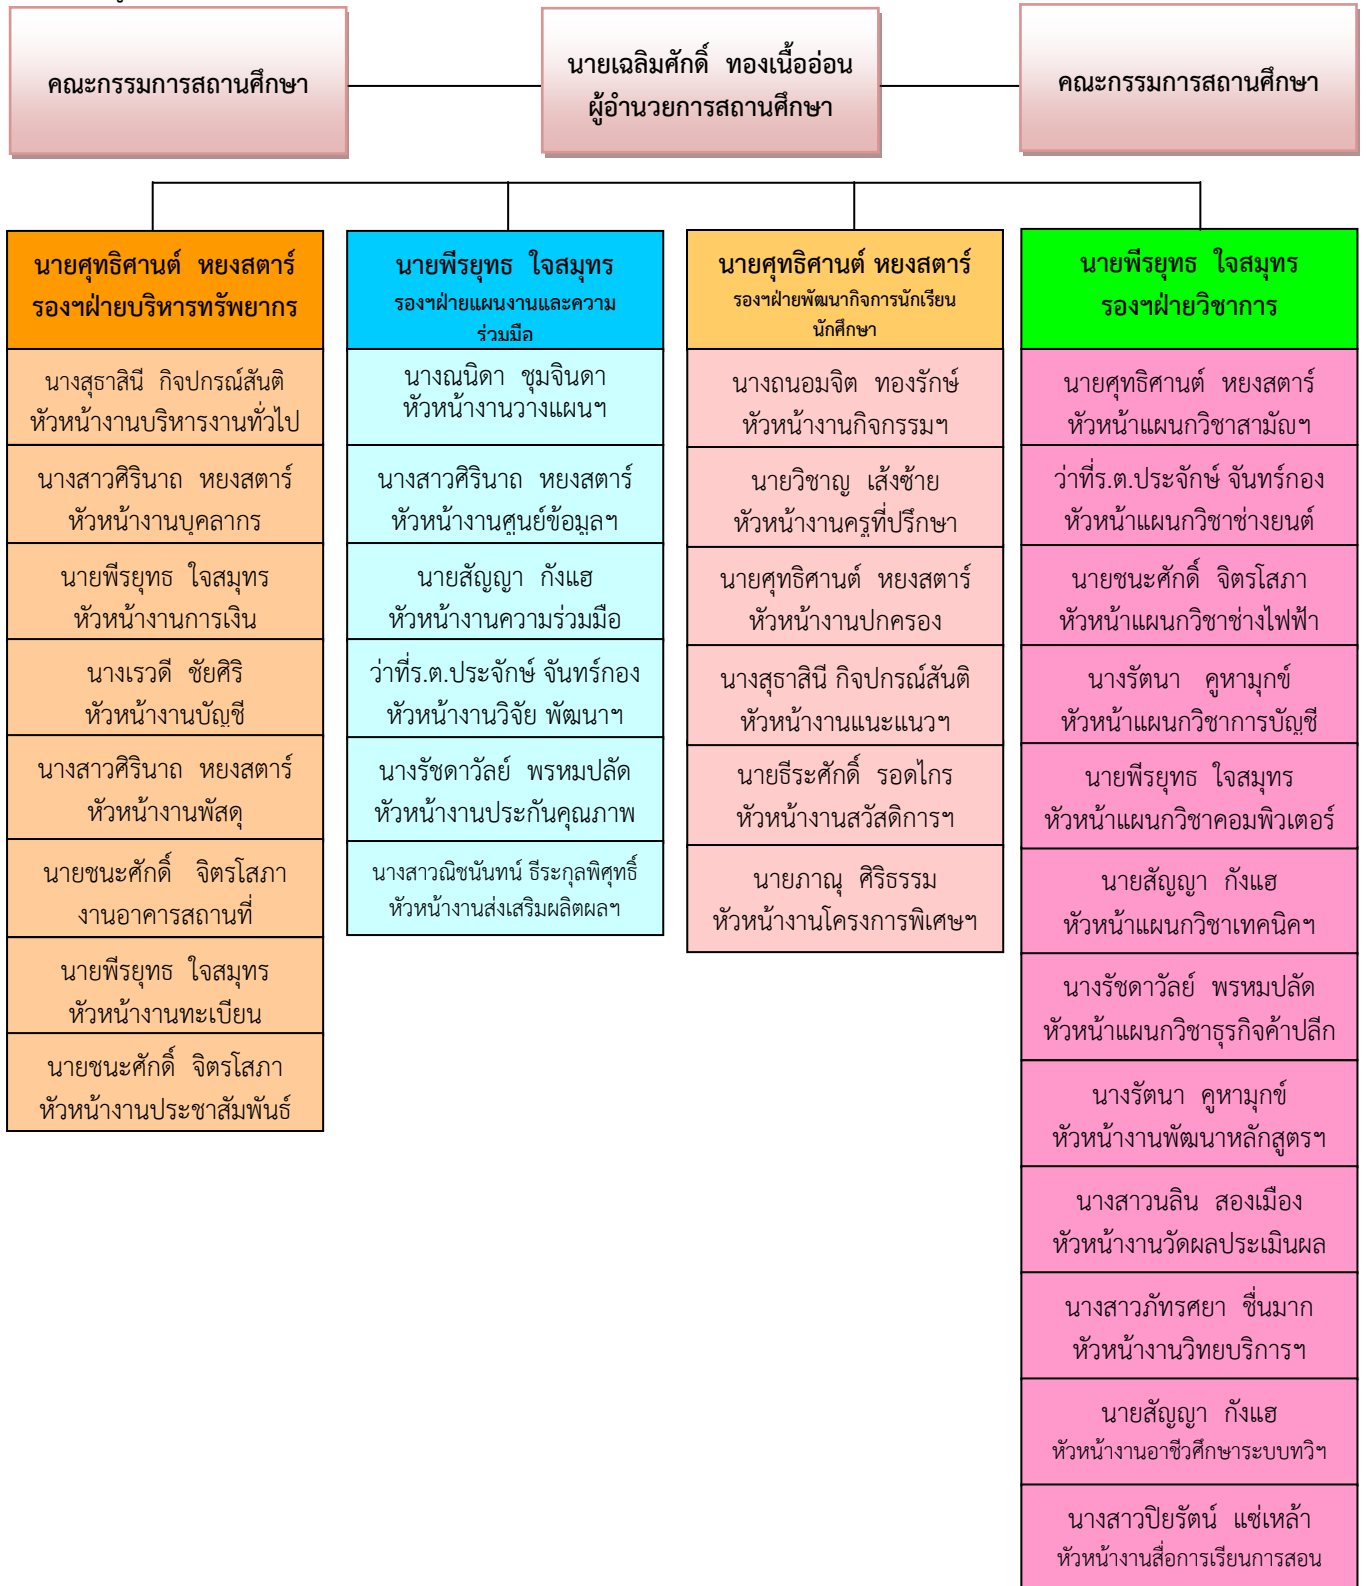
คณะกรรมการสถานศึกษา

นายเฉลิมศักดิ์ ทองเนื้ออ่อน
ผู้อำนวยการสถานศึกษา

คณะกรรมการสถานศึกษา

นายศุทธิศานต์ หยงสตาร์
รองฯฝ่ายบริหารทรัพยากร

นางสุธาสินี กิจปกรณ์สันติ
หัวหน้างานบริหารงานทั่วไป

นางสาวศิรินาถ หยงสตาร์
หัวหน้างานบุคลากร

นายพีรยุทธ ใจสมุทร
หัวหน้างานการเงิน

นางเรวดี ชัยศิริ
หัวหน้างานบัญชี

นางสาวศิรินาถ หยงสตาร์
หัวหน้างานพัสดุ

นายชนะศักดิ์ จิตรโสภา
งานอาคารสถานที่

นายพีรยุทธ ใจสมุทร
หัวหน้างานทะเบียน

นายชนะศักดิ์ จิตรโสภา
หัวหน้างานประชาสัมพันธ์

นายพีรยุทธ ใจสมุทร
รองฯฝ่ายแผนงานและความร่วมมือ

นางณนิดา ชุมจินดา
หัวหน้างานวางแผนฯ

นางสาวศิรินาถ หยงสตาร์
หัวหน้างานศูนย์ข้อมูลฯ

นายสัญญา กังแฮ
หัวหน้างานความร่วมมือ

ว่าที่ร.ต.ประจักษ์ จันทร์กอง
หัวหน้างานวิจัย พัฒนาฯ

นางรัชดาวัลย์ พรหมปลัด
หัวหน้างานประกันคุณภาพ

นางสาวณิชนันทน์ ธีระกุลพิศุทธิ์
หัวหน้างานส่งเสริมผลิตผลฯ

นายศุทธิศานต์ หยงสตาร์
รองฯฝ่ายพัฒนากิจการนักเรียนนักศึกษา

นางถนอมจิต ทองรักษ์
หัวหน้างานกิจกรรมฯ

นายวิชาญ เส้งซ้าย
หัวหน้างานครูที่ปรึกษา

นายศุทธิศานต์ หยงสตาร์
หัวหน้างานปกครอง

นางสุธาสินี กิจปกรณ์สันติ
หัวหน้างานแนะแนวฯ

นายธีระศักดิ์ รอดไกร
หัวหน้างานสวัสดิการฯ

นายภาณุ ศิริธรรม
หัวหน้างานโครงการพิเศษฯ

นายพีรยุทธ ใจสมุทร
รองฯฝ่ายวิชาการ

นายศุทธิศานต์ หยงสตาร์
หัวหน้าแผนกวิชาสามัญฯ

ว่าที่ร.ต.ประจักษ์ จันทร์กอง
หัวหน้าแผนกวิชาช่างยนต์

นายชนะศักดิ์ จิตรโสภา
หัวหน้าแผนกวิชาช่างไฟฟ้า

นางรัตนา คูหามุกข์
หัวหน้าแผนกวิชาการบัญชี

นายพีรยุทธ ใจสมุทร
หัวหน้าแผนกวิชาคอมพิวเตอร์

นายสัญญา กังแฮ
หัวหน้าแผนกวิชาเทคนิคฯ

นางรัชดาวัลย์ พรหมปลัด
หัวหน้าแผนกวิชาธุรกิจค้าปลีก

นางรัตนา คูหามุกข์
หัวหน้างานพัฒนาหลักสูตรฯ

นางสาวนลิน สองเมือง
หัวหน้างานวัดผลประเมินผล

นางสาวภัทรศยา ชื่นมาก
หัวหน้างานวิทยบริการฯ

นายสัญญา กังแฮ
หัวหน้างานอาชีวศึกษาระบบทวิฯ

นางสาวปิยรัตน์ แซ่เหล้า
หัวหน้างานสื่อการเรียนการสอน